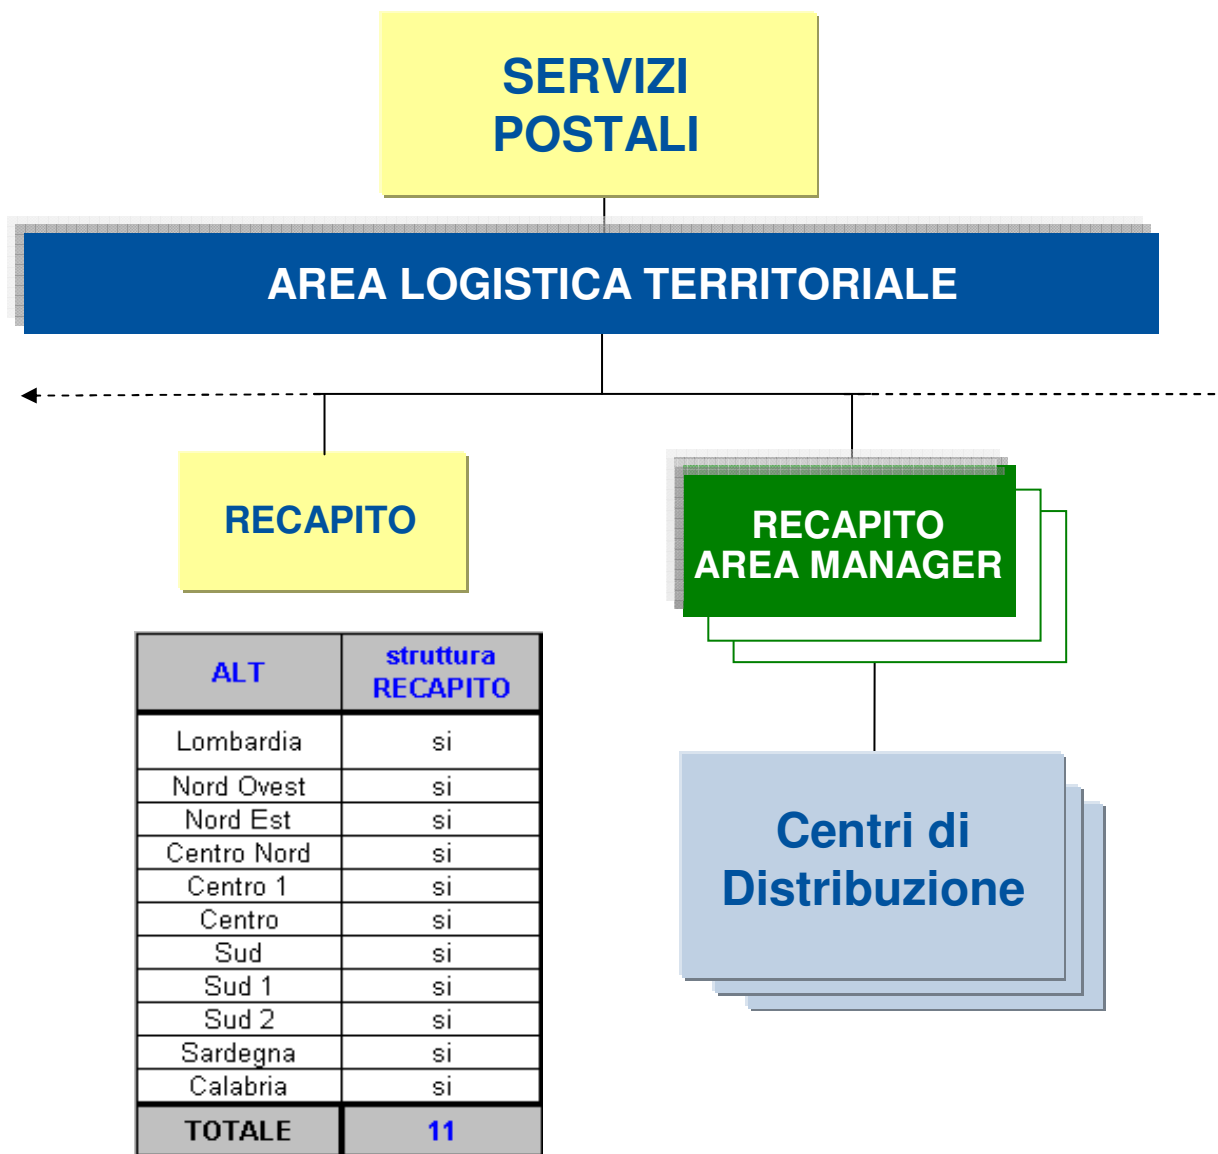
SERVIZI POSTALI

AREA LOGISTICA TERRITORIALE

RECAPITO

RECAPITO AREA MANAGER

| ALT | struttura RECAPITO |
|---|---|
| Lombardia | si |
| Nord Ovest | si |
| Nord Est | si |
| Centro Nord | si |
| Centro 1 | si |
| Centro | si |
| Sud | si |
| Sud 1 | si |
| Sud 2 | si |
| Sardegna | si |
| Calabria | si |
| TOTALE | 11 |

Centri di Distribuzione